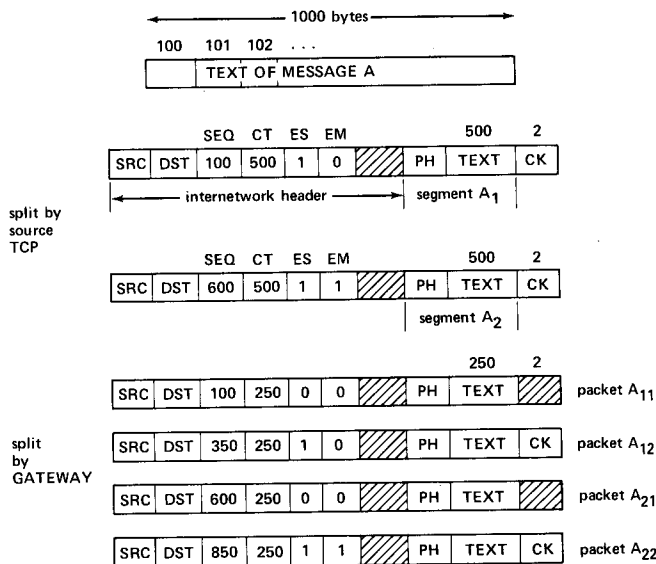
1000 bytes

100 101 102 . . .

TEXT OF MESSAGE A

SEQ CT ES EM 500 2

SRC DST 100 500 1 0 PH TEXT CK

internetwork header

segment $A_1$

split by source TCP

SEQ CT ES EM 500 2

SRC DST 600 500 1 1 PH TEXT CK

segment $A_2$

250 2

SRC DST 100 250 0 0 PH TEXT packet $A_{11}$

split by GATEWAY

SRC DST 350 250 1 0 PH TEXT CK packet $A_{12}$

SRC DST 600 250 0 0 PH TEXT packet $A_{21}$

SRC DST 850 250 1 1 PH TEXT CK packet $A_{22}$